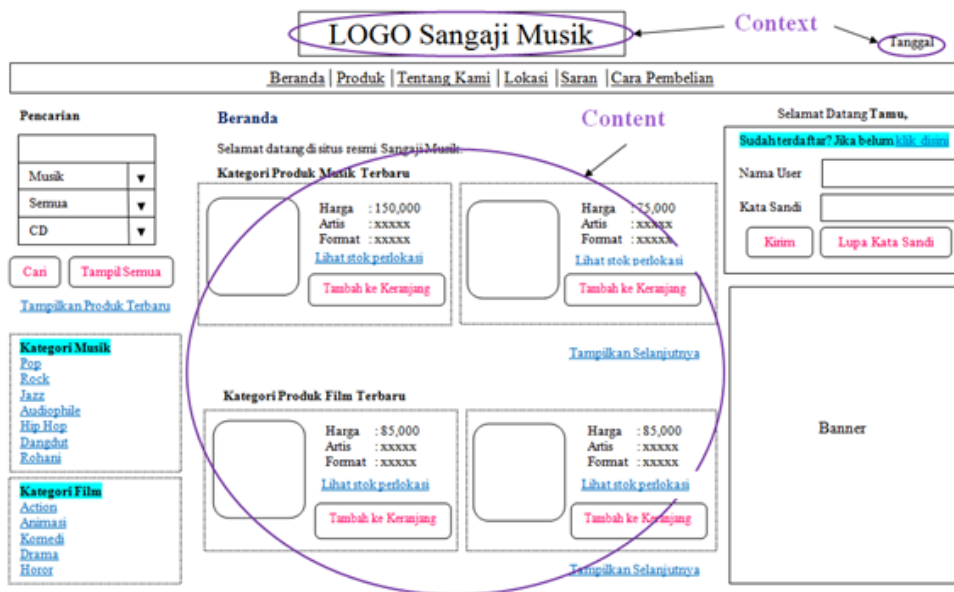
LOGO Sangaji Musik

Context

Tanggal

Beranda | Produk | Tentang Kami | Lokasi | Saran | Cara Pembelian

Pencarian

Musik ▼

Semua ▼

CD ▼

Cari

Tampil Semua

Tampilkan Produk Terbaru

Kategori Musik
Pop
Rock
Jazz
Audiophile
Hip Hop
Dangdut
Rohani

Kategori Film
Action
Animasi
Komedi
Drama
Horor

Beranda

Content

Selamat datang di situs resmi Sangaji Musik.

Kategori Produk Musik Terbaru

Harga : 150,000
Artis : xxxxx
Format : xxxxx
Lihat stok perlokasi
Tambah ke Keranjang

Harga : 75,000
Artis : xxxxx
Format : xxxxx
Lihat stok perlokasi
Tambah ke Keranjang

Tampilkan Selanjutnya

Kategori Produk Film Terbaru

Harga : 85,000
Artis : xxxxx
Format : xxxxx
Lihat stok perlokasi
Tambah ke Keranjang

Harga : 85,000
Artis : xxxxx
Format : xxxxx
Lihat stok perlokasi
Tambah ke Keranjang

Tampilkan Selanjutnya

Selamat Datang Tamu,

Sudah terdaftar? Jika belum klik disini

Nama User

Kata Sandi

Kirim

Lupa Kata Sandi

Banner